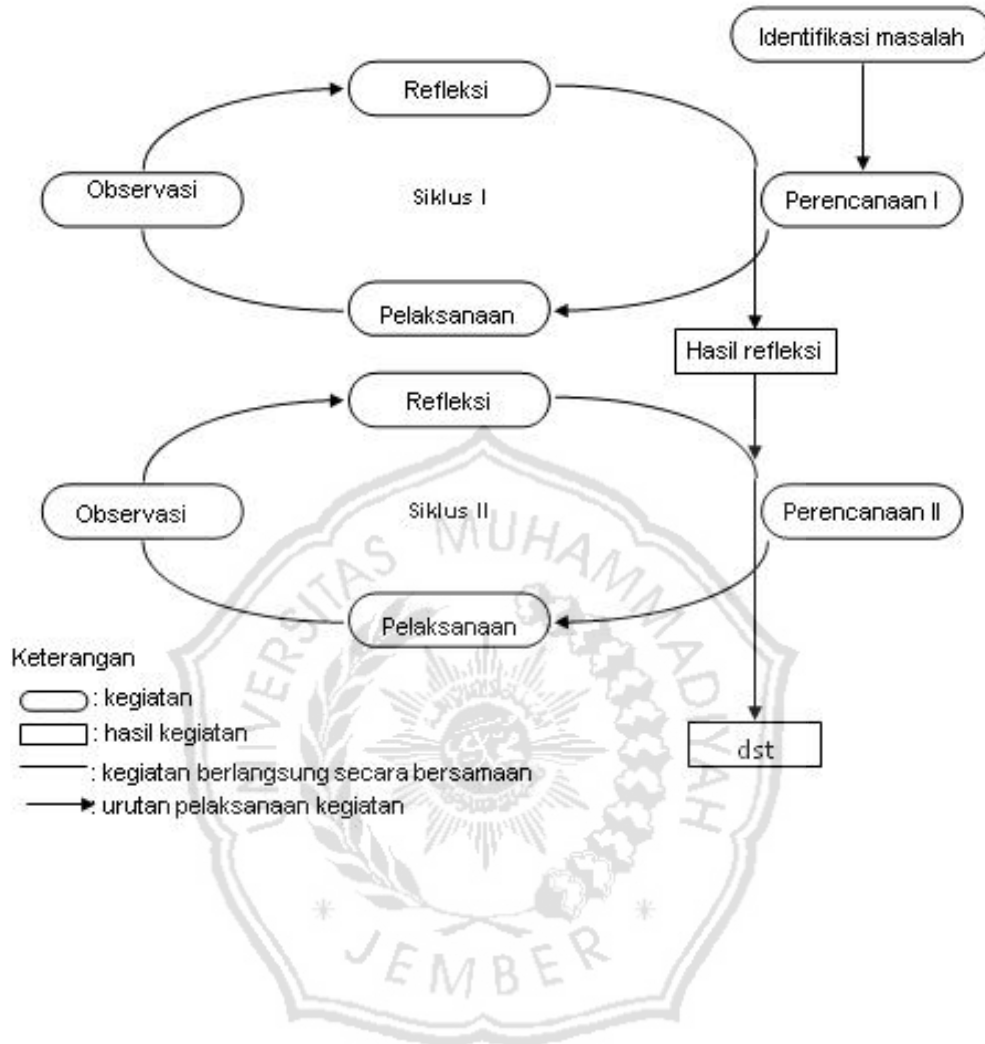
Identifikasi masalah

Refleksi

Observasi

Siklus I

Perencanaan I

Pelaksanaan

Hasil refleksi

Refleksi

Observasi

Siklus II

Perencanaan II

Pelaksanaan

Keterangan
: kegiatan
: hasil kegiatan
: kegiatan berlangsung secara bersamaan
: urutan pelaksanaan kegiatan

dst

UNIVERSITAS MUHAMMADIYAH
JEMBER